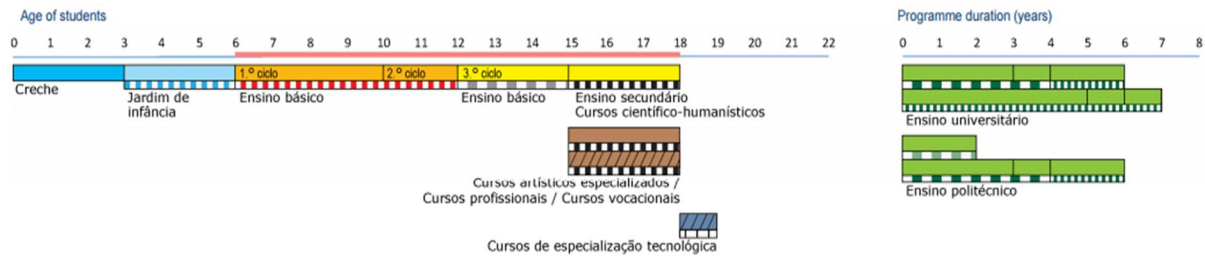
Age of students

0 1 2 3 4 5 6 7 8 9 10 11 12 13 14 15 16 17 18 19 20 21 22

1.º ciclo
2.º ciclo
3.º ciclo

Creche
Jardim de infância
Ensino básico
Ensino básico
Ensino secundário
Cursos científico-humanísticos

Cursos artísticos especializados / Cursos profissionais / Cursos vocacionais

Cursos de especialização tecnológica

Programme duration (years)

0 1 2 3 4 5 6 7 8

Ensino universitário

Ensino politécnico